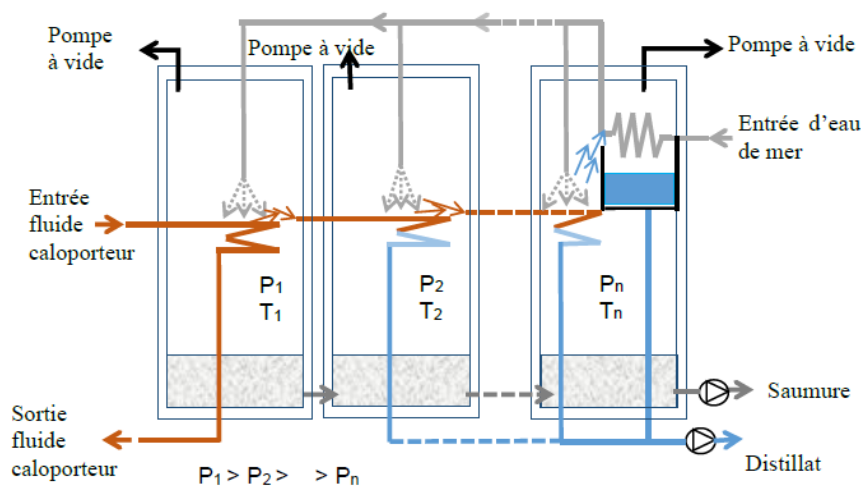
Pompe à vide

Pompe à vide

Pompe à vide

Entrée d'eau de mer

Entrée fluide caloporteur

$P_1$
$T_1$

$P_2$
$T_2$

$P_n$
$T_n$

Saumure

Sortie fluide caloporteur

Distillat

$P_1 > P_2 > \quad > P_n$